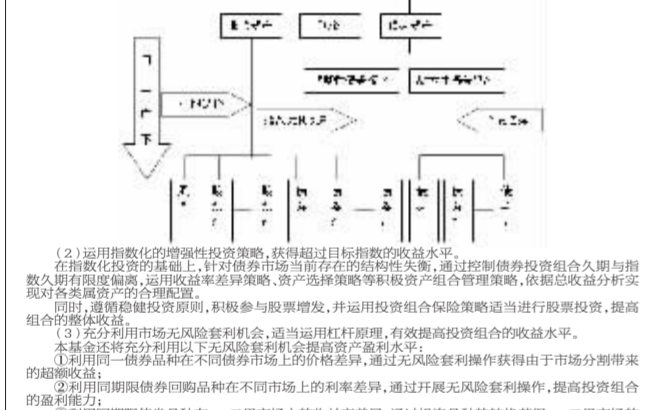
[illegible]

（2）运用指数化的增强性投资策略，获得超过目标指数的收益水平。

在指数化投资的基础上，针对债券市场当前存在的结构性失衡，通过控制债券投资组合久期与指数久期有限度偏离，运用收益率差异策略、资产选择策略等积极资产组合管理策略，依据总收益分析实现对各类属资产的合理配置。

同时，遵循稳健投资原则，积极参与股票增发，并运用投资组合保险策略适当进行股票投资，提高组合的整体收益。

（3）充分利用市场无风险套利机会，适当运用杠杆原理，有效提高投资组合的收益水平。

本基金还将充分利用以下无风险套利机会提高资产盈利水平：

①利用同一债券品种在不同债券市场上的价格差异，通过无风险套利操作获得由于市场分割带来的超额收益；

②利用同期限债券回购品种在不同市场上的利率差异，通过开展无风险套利操作，提高投资组合的盈利能力；

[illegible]